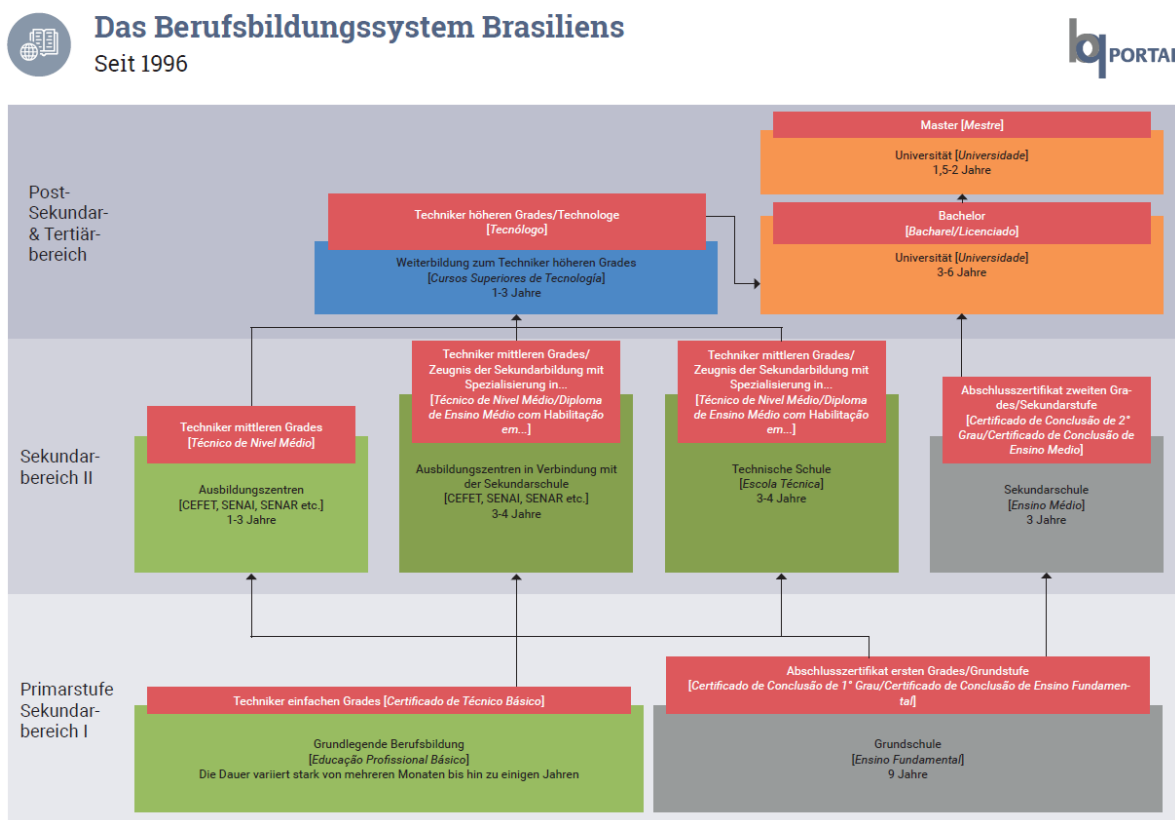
Das Berufsbildungssystem Brasiliens
Seit 1996

bq PORTAL

Post-Sekundar- & Tertiärbereich

Master [*Mestre*]

Universität [*Universidade*]
1,5-2 Jahre

Techniker höheren Grades/Technologe
[*Tecnólogo*]

Weiterbildung zum Techniker höheren Grades
[*Cursos Superiores de Tecnología*]
1-3 Jahre

Bachelor
[*Bacharel/Licenciado*]

Universität [*Universidade*]
3-6 Jahre

Sekundarbereich II

Techniker mittleren Grades
[*Técnico de Nivel Médio*]

Ausbildungszentren
[CEFET, SENAI, SENAR etc.]
1-3 Jahre

Techniker mittleren Grades/
Zeugnis der Sekundarbildung mit Spezialisierung in...
[*Técnico de Nivel Médio/Diploma de Ensino Médio com Habilitação em...*]

Ausbildungszentren in Verbindung mit der Sekundarschule
[CEFET, SENAI, SENAR etc.]
3-4 Jahre

Techniker mittleren Grades/
Zeugnis der Sekundarbildung mit Spezialisierung in...
[*Técnico de Nivel Médio/Diploma de Ensino Médio com Habilitação em...*]

Technische Schule
[*Escola Técnica*]
3-4 Jahre

Abschlusszertifikat zweiten Grades/Sekundarstufe
[*Certificado de Conclusão de 2° Grau/Certificado de Conclusão de Ensino Medio*]

Sekundarschule
[*Ensino Médio*]
3 Jahre

Primarstufe Sekundarbereich I

Techniker einfachen Grades [*Certificado de Técnico Básico*]

Grundlegende Berufsbildung
[*Educação Profissional Básico*]
Die Dauer variiert stark von mehreren Monaten bis hin zu einigen Jahren

Abschlusszertifikat ersten Grades/Grundstufe
[*Certificado de Conclusão de 1° Grau/Certificado de Conclusão de Ensino Fundamental*]

Grundschule
[*Ensino Fundamental*]
9 Jahre